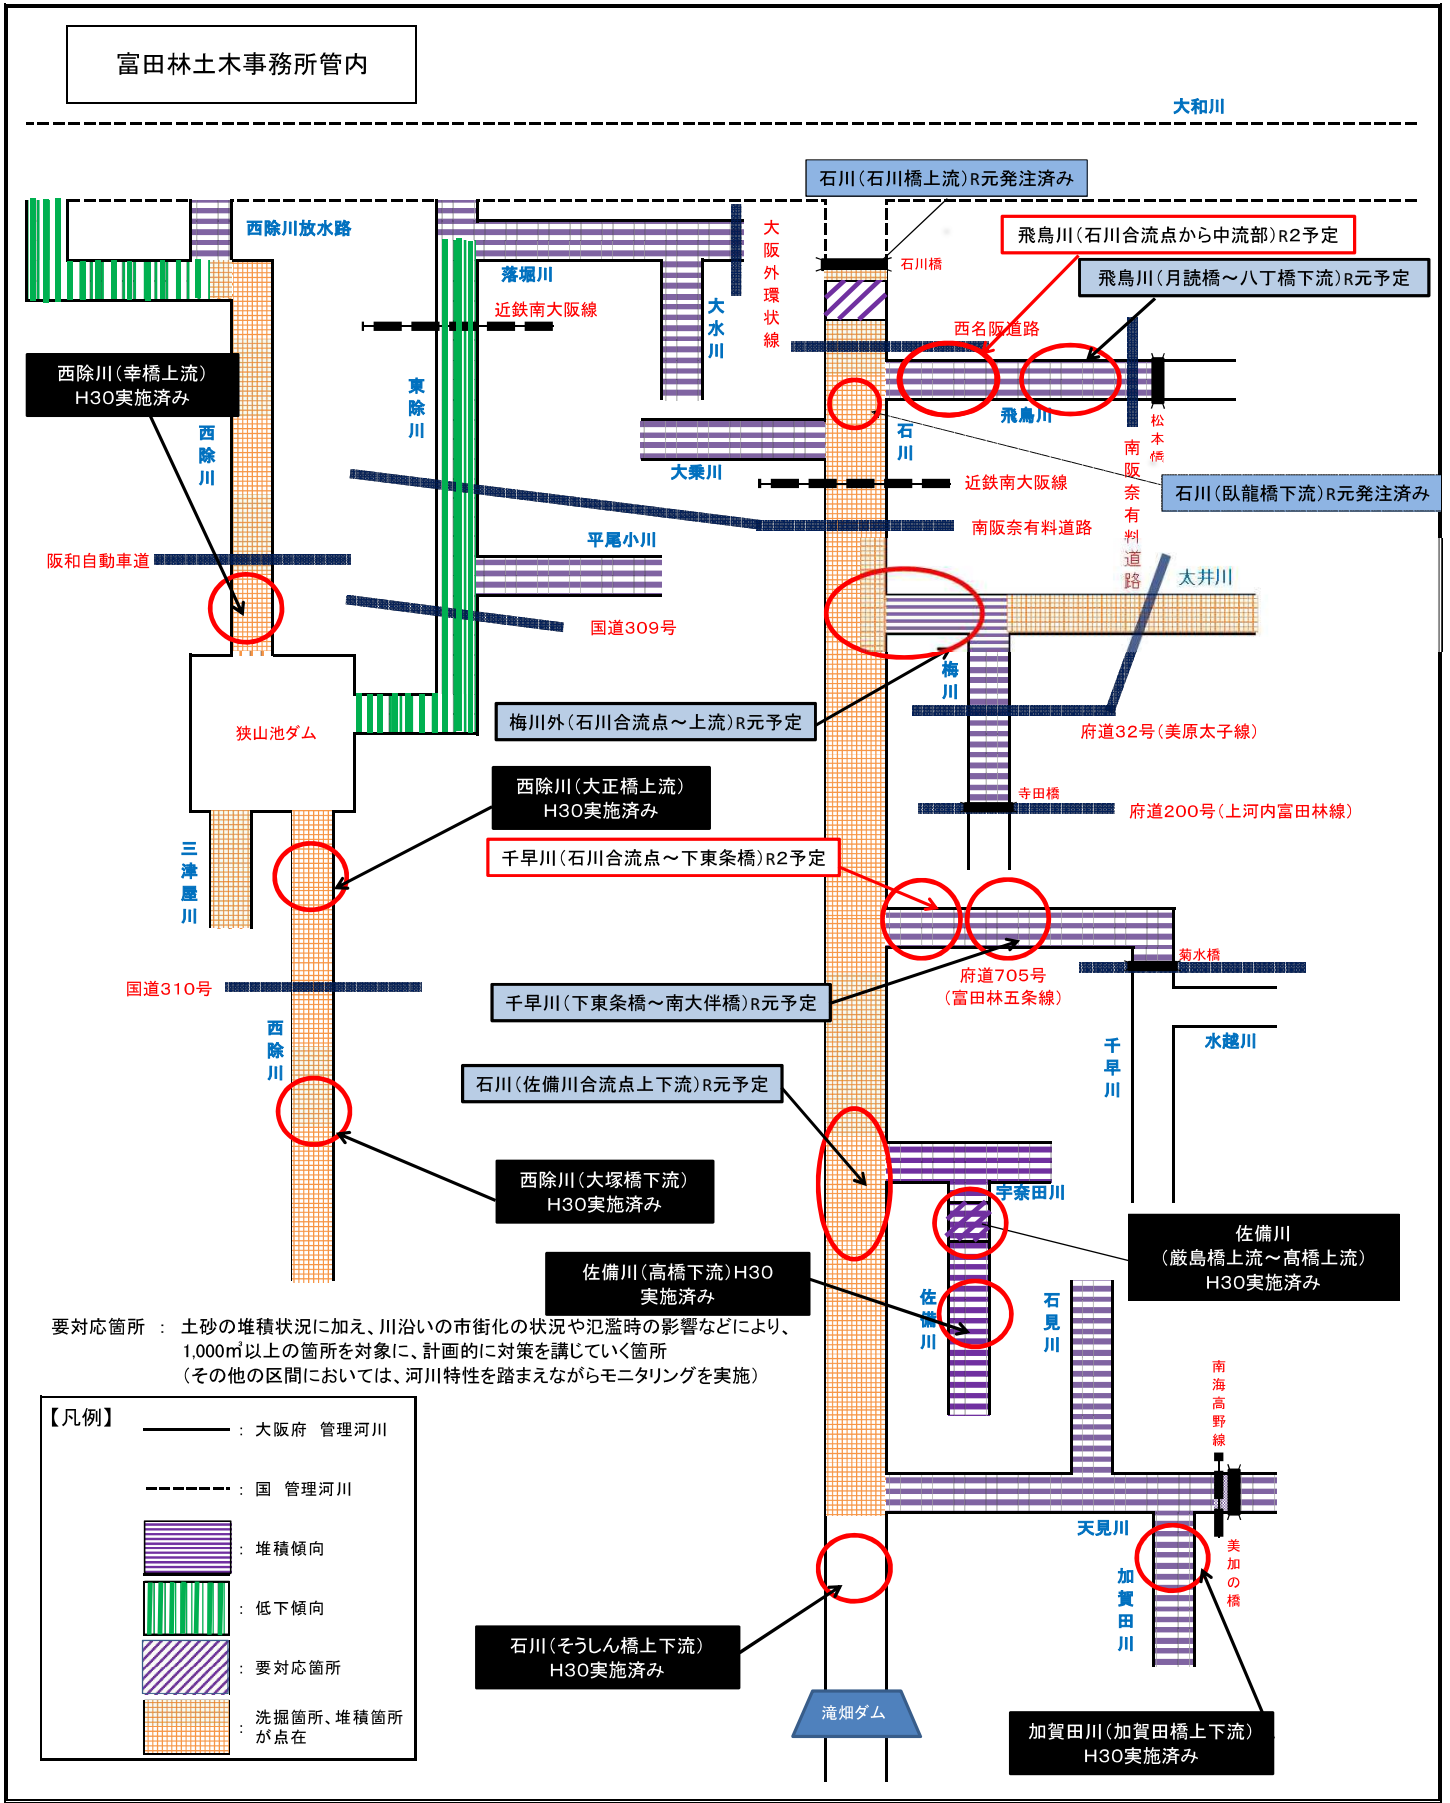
富田林土木事務所管内

大和川

石川（石川橋上流）R元発注済み

飛鳥川（石川合流点から中流部）R2予定

飛鳥川（月読橋～八丁橋下流）R元予定

西除川放水路

落堀川

大阪外環状線

石川橋

近鉄南大阪線

大水川

西名阪道路

西除川（幸橋上流）H30実施済み

東除川

飛鳥川

松本橋

西除川

石川

南阪奈有料道路

大乗川

近鉄南大阪線

石川（臥龍橋下流）R元発注済み

南阪奈有料道路

平尾小川

太井川

阪和自動車道

国道309号

梅川

梅川外（石川合流点～上流）R元予定

府道32号（美原太子線）

狭山池ダム

寺田橋

府道200号（上河内富田林線）

西除川（大正橋上流）H30実施済み

千早川（石川合流点～下東条橋）R2予定

三津屋川

菊水橋

国道310号

府道705号（富田林五条線）

千早川（下東条橋～南大伴橋）R元予定

西除川

水越川

千早川

石川（佐備川合流点上下流）R元予定

宇奈田川

西除川（大塚橋下流）H30実施済み

佐備川（厳島橋上流～高橋上流）H30実施済み

佐備川（高橋下流）H30実施済み

佐備川

石見川

要対応箇所 ： 土砂の堆積状況に加え、川沿いの市街化の状況や氾濫時の影響などにより、1,000㎥以上の箇所を対象に、計画的に対策を講じていく箇所
（その他の区間においては、河川特性を踏まえながらモニタリングを実施）

南海高野線

【凡例】
： 大阪府 管理河川
： 国 管理河川
： 堆積傾向
： 低下傾向
： 要対応箇所
： 洗掘箇所、堆積箇所が点在

天見川

美加の橋

加賀田川

石川（そうしん橋上下流）H30実施済み

滝畑ダム

加賀田川（加賀田橋上下流）H30実施済み